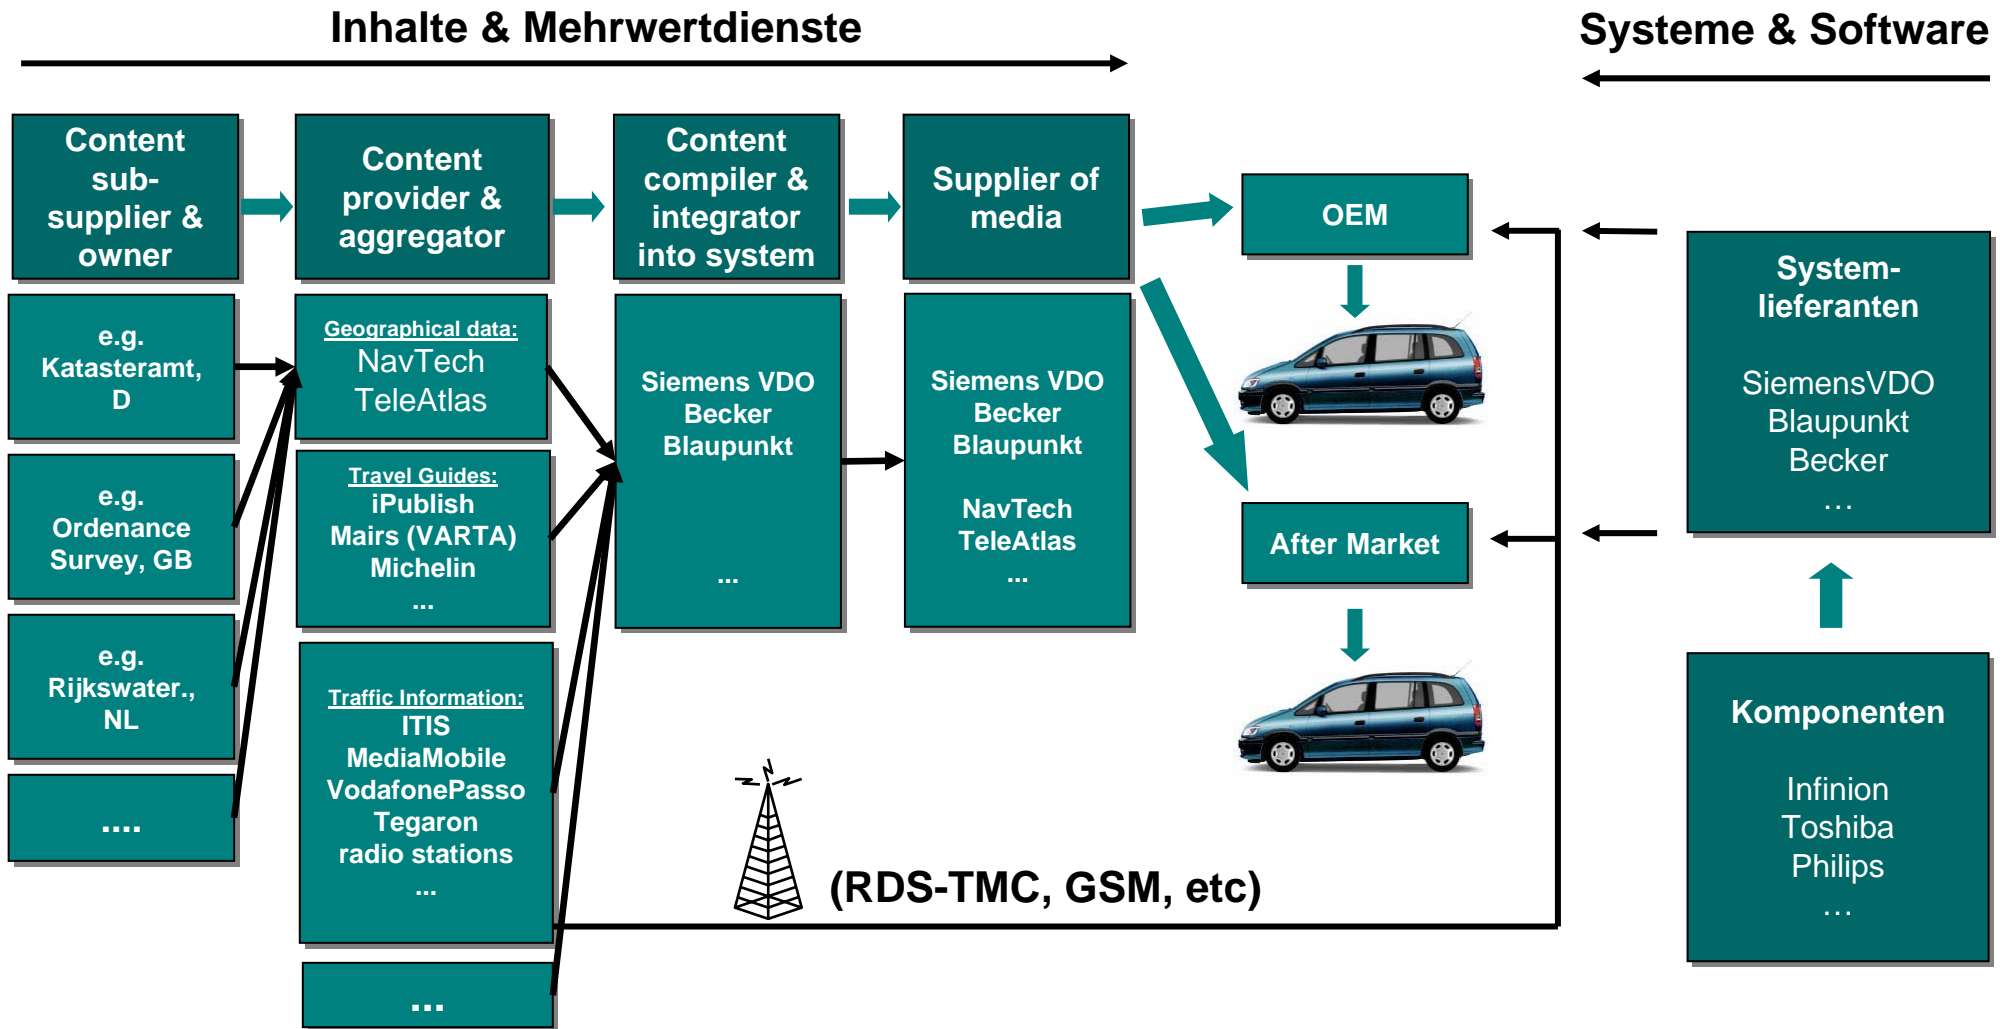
Inhalte & Mehrwertdienste

Systeme & Software

Content sub-supplier & owner

Content provider & aggregator

Content compiler & integrator into system

Supplier of media

OEM

e.g. Katasteramt, D

Geographical data:
NavTech
TeleAtlas

Siemens VDO
Becker
Blaupunkt
...

Siemens VDO
Becker
Blaupunkt

NavTech
TeleAtlas
...

System-lieferanten

SiemensVDO
Blaupunkt
Becker
…

e.g. Ordenance Survey, GB

Travel Guides:
iPublish
Mairs (VARTA)
Michelin
...

After Market

e.g. Rijkswater., NL

....

Traffic Information:
ITIS
MediaMobile
VodafonePasso
Tegaron
radio stations
...

Komponenten

Infinion
Toshiba
Philips
…

(RDS-TMC, GSM, etc)

...